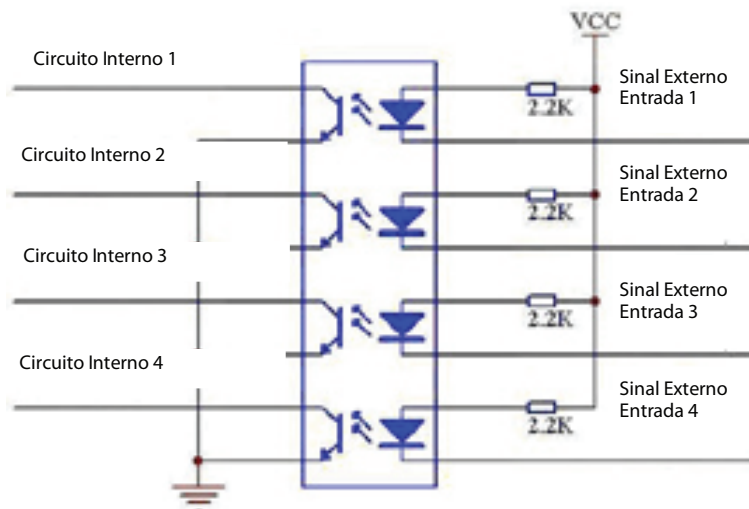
VCC

Circuito Interno 1

2.2K

Sinal Externo Entrada 1

Circuito Interno 2

2.2K

Sinal Externo Entrada 2

Circuito Interno 3

2.2K

Sinal Externo Entrada 3

Circuito Interno 4

2.2K

Sinal Externo Entrada 4